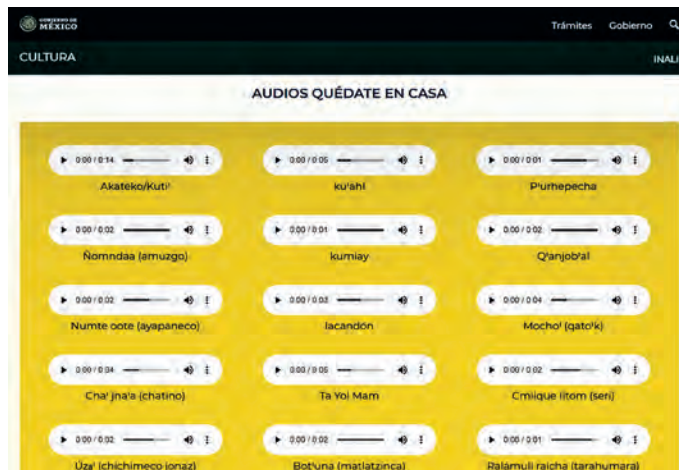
GOBIERNO DE MÉXICO

Trámites Gobierno

CULTURA

INALI

AUDIOS QUÉDATE EN CASA

0:00 / 0:14
Akateko/Kuti'

0:00 / 0:05
ku'ahl

0:00 / 0:01
P'urhepecha

0:00 / 0:02
Ñomndaa (amuzgo)

0:00 / 0:01
kumiay

0:00 / 0:02
Q'anjob'al

0:00 / 0:02
Numte oote (ayapaneco)

0:00 / 0:03
lacandón

0:00 / 0:04
Mocho' (qato'k)

0:00 / 0:04
Cha' jna'a (chatino)

0:00 / 0:05
Ta Yoi Mam

0:00 / 0:02
Cmiique iitom (seri)

0:00 / 0:02
Úza' (chichimeco jonaz)

0:00 / 0:02
Bot'una (matlatzinca)

0:00 / 0:01
Ralámuli raicha (tarahumara)